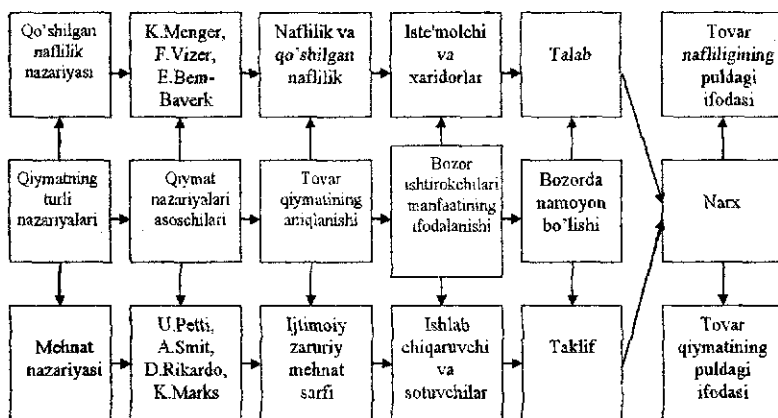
Qo'shilgan naflilik nazariyasi

K.Menger, F.Vizer, E.Bem-Baverk

Naflilik va qo'shilgan naflilik

Iste'molchi va xaridorlar

Talab

Tovar nafliligining puldagi ifodasi

Qiymatning turli nazariyalari

Qiymat nazariyalari asoschilari

Tovar qiymatining aniqlanishi

Bozor ishtirokchilari manfaatining ifodalanishi

Bozorda namoyon bo'lishi

Narx

Mehnat nazariyasi

U.Petti, A.Smit, D.Rikardo, K.Marks

Ijtimoiy zaruriy mehnat sarfi

Ishlab chiqaruvchi va sotuvchilar

Taklif

Tovar qiymatining puldagi ifodasi